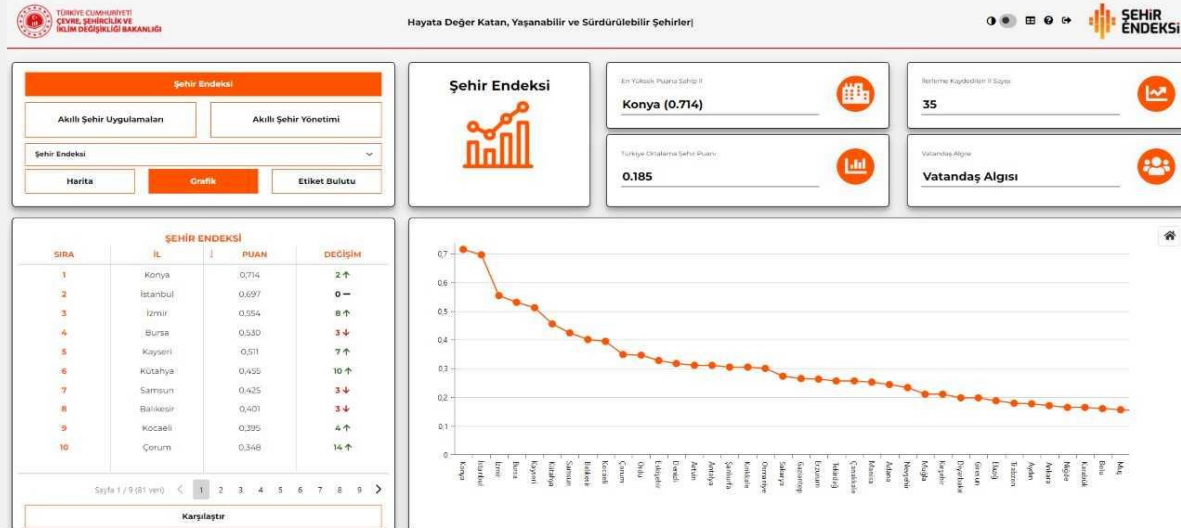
TÜRKİYE CUMHURİYETİ ÇEVRE, ŞEHİRCİLİK VE İKLİM DEĞİŞİKLİĞİ BAKANLIĞI

Hayata Değer Katan, Yaşanabilir ve Sürdürülebilir Şehirler|

ŞEHİR ENDEKSİ

Şehir Endeksi

Akıllı Şehir Uygulamaları

Akıllı Şehir Yönetimi

Şehir Endeksi

Harita

Grafik

Etiket Bulutu

Şehir Endeksi

En Yüksek Puana Sahip İl

Konya (0.714)

Türkiye Ortalama Şehir Puanı

0.185

Birleme Kaydedilen İl Sayısı

35

Vatandaş Algısı

Vatandaş Algısı

ŞEHİR ENDEKSİ

| SIRA | İL | PUAN | DEĞİŞİM |
|---|---|---|---|
| 1 | Konya | 0,714 | 2 ↑ |
| 2 | İstanbul | 0,697 | 0 — |
| 3 | İzmir | 0,554 | 8 ↑ |
| 4 | Bursa | 0,530 | 3 ↓ |
| 5 | Kayseri | 0,511 | 7 ↑ |
| 6 | Kütahya | 0,455 | 10 ↑ |
| 7 | Samsun | 0,425 | 3 ↓ |
| 8 | Balıkesir | 0,401 | 3 ↓ |
| 9 | Kocaeli | 0,395 | 4 ↑ |
| 10 | Çorum | 0,348 | 14 ↑ |

Sayfa 1 / 9 (81 veri) < 1 2 3 4 5 6 7 8 9 >

Karşılaştır

0,7
0,6
0,5
0,4
0,3
0,2
0,1
0

Konya İstanbul İzmir Bursa Kayseri Kütahya Samsun Balıkesir Kocaeli Çorum Ordu Eskişehir Denizli Artvin Antalya Şanlıurfa Kırıkkale Osmaniye Sakarya Gaziantep Erzurum Malatya Çanakkale Manisa Adana Nevşehir Muğla Kırşehir Diyarbakır Giresun Elazığ Trabzon Aydın Ankara Niğde Karabük Bolu Muş